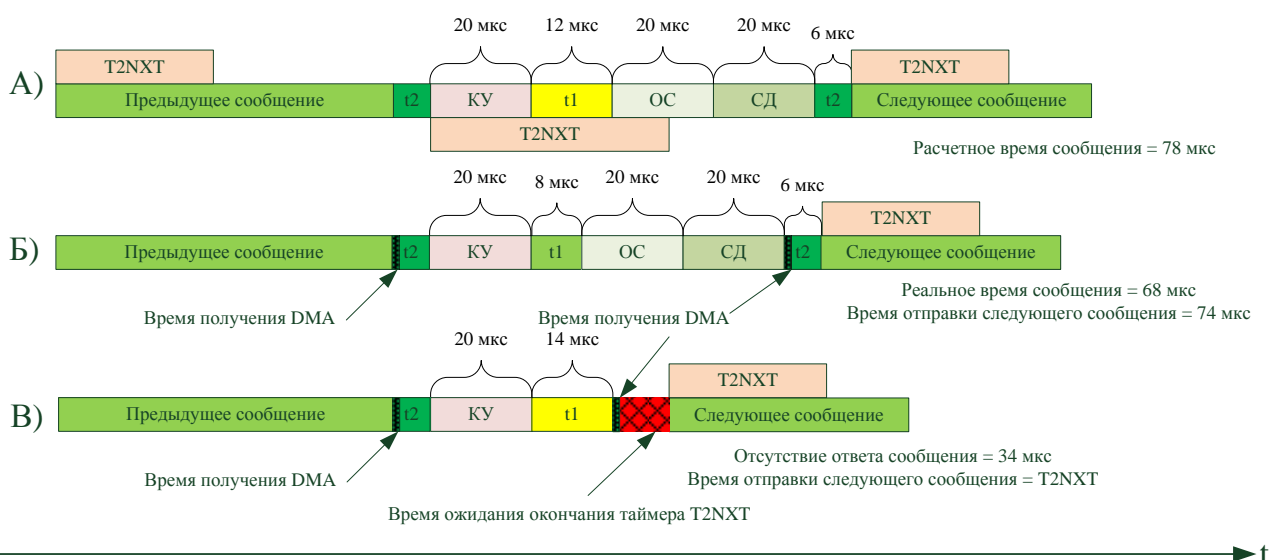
20 мкс 12 мкс 20 мкс 20 мкс 6 мкс

А)

T2NXT

Предыдущее сообщение t2 КУ t1 ОС СД t2 Следующее сообщение

T2NXT

T2NXT

Расчетное время сообщения = 78 мкс

20 мкс 8 мкс 20 мкс 20 мкс 6 мкс

Б)

T2NXT

Предыдущее сообщение t2 КУ t1 ОС СД t2 Следующее сообщение

Время получения DMA

Время получения DMA

Реальное время сообщения = 68 мкс
Время отправки следующего сообщения = 74 мкс

20 мкс 14 мкс

В)

T2NXT

Предыдущее сообщение t2 КУ t1 Следующее сообщение

Время получения DMA

Отсутствие ответа сообщения = 34 мкс
Время отправки следующего сообщения = T2NXT

Время ожидания окончания таймера T2NXT

t